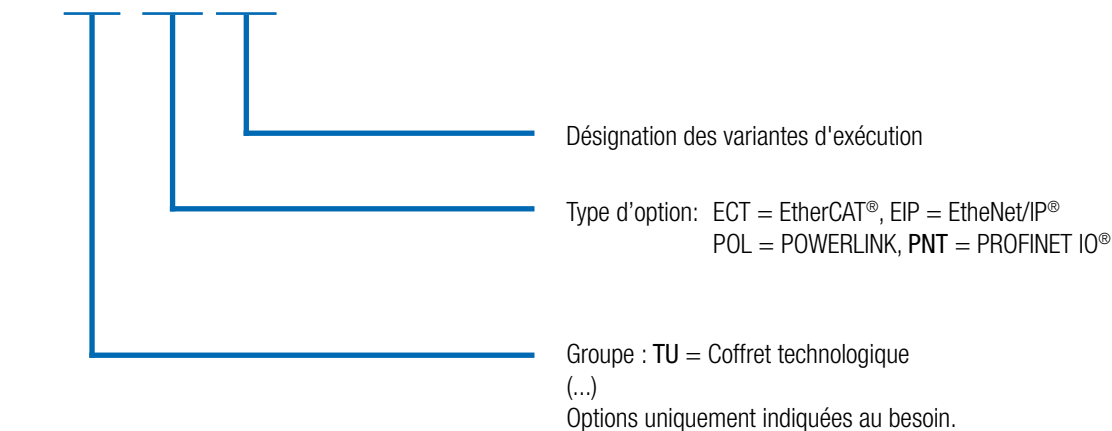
Désignation des variantes d'exécution

Type d’option: ECT = EtherCAT®, EIP = EtheNet/IP®
POL = POWERLINK, PNT = PROFINET IO®

Groupe : TU = Coffret technologique
(...)
Options uniquement indiquées au besoin.